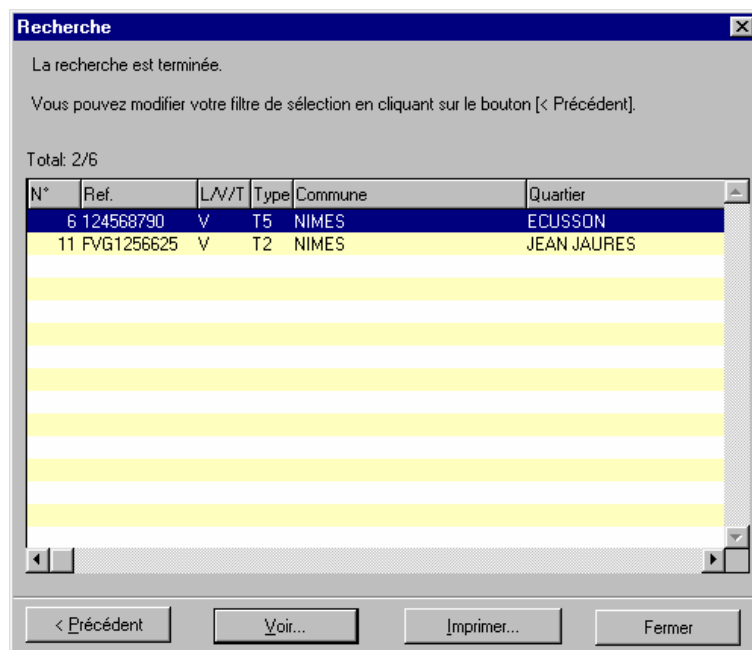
Recherche

La recherche est terminée.

Vous pouvez modifier votre filtre de sélection en cliquant sur le bouton [< Précédent].

Total: 2/6

| N° | Ref. | L/V/T | Type | Commune | Quartier |
|---|---|---|---|---|---|
| 6 | 124568790 | V | T5 | NIMES | ECUSSON |
| 11 | FVG1256625 | V | T2 | NIMES | JEAN JAURES |

< Précédent | Voir... | Imprimer... | Fermer